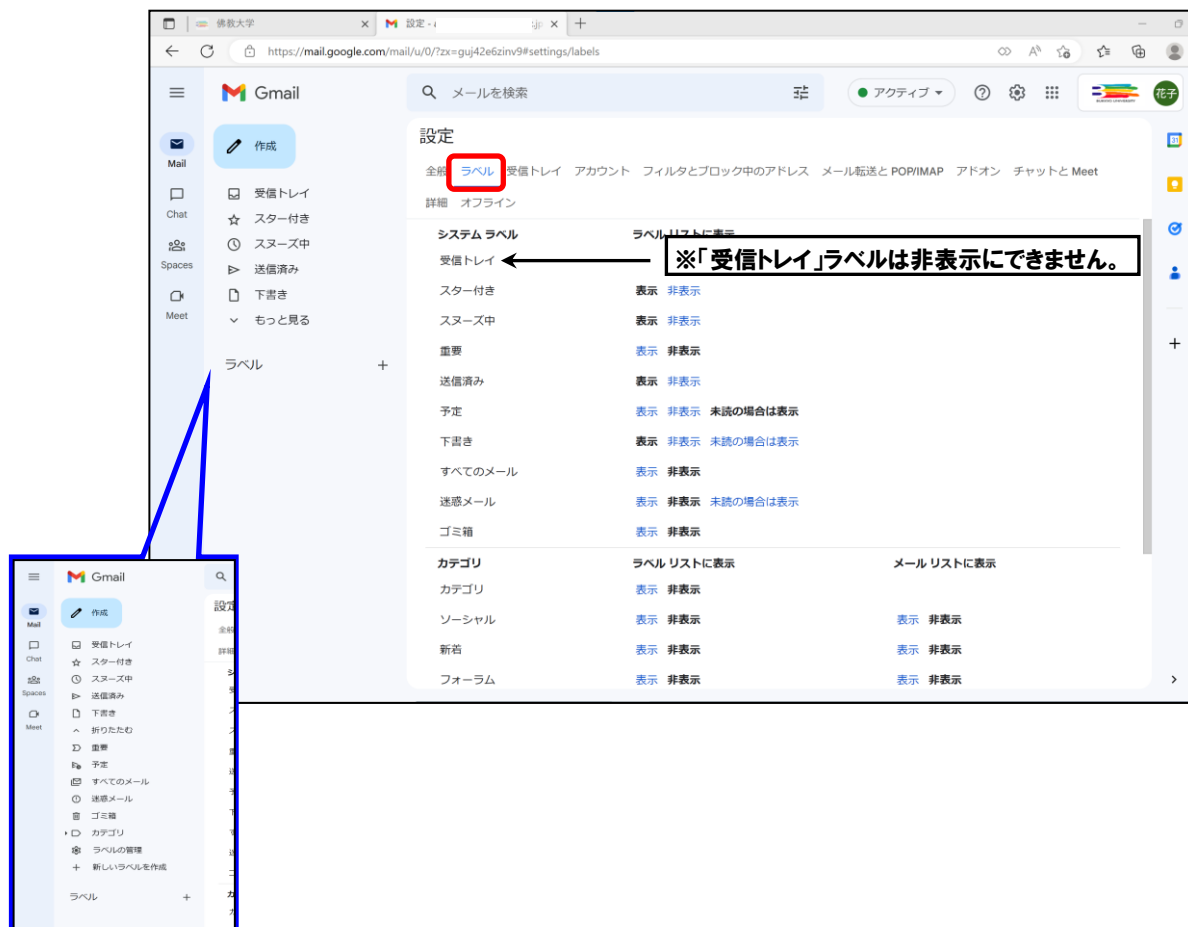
佛教大学 × 設定 - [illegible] ×

https://mail.google.com/mail/u/0/?zx=guj42e6zinv9#settings/labels

Gmail

メールを検索

アクティブ

花子

Mail
Chat
Spaces
Meet

作成

受信トレイ
スター付き
スヌーズ中
送信済み
下書き
もっと見る

ラベル +

設定

全般 ラベル 受信トレイ アカウント フィルタとブロック中のアドレス メール転送と POP/IMAP アドオン チャットと Meet
詳細 オフライン

| システム ラベル | ラベル リストに表示 |
|---|---|
| 受信トレイ | |
| スター付き | 表示 非表示 |
| スヌーズ中 | 表示 非表示 |
| 重要 | 表示 非表示 |
| 送信済み | 表示 非表示 |
| 予定 | 表示 非表示 未読の場合は表示 |
| 下書き | 表示 非表示 未読の場合は表示 |
| すべてのメール | 表示 非表示 |
| 迷惑メール | 表示 非表示 未読の場合は表示 |
| ゴミ箱 | 表示 非表示 |

※「受信トレイ」ラベルは非表示にできません。

| カテゴリ | ラベル リストに表示 | メール リストに表示 |
|---|---|---|
| カテゴリ | 表示 非表示 | |
| ソーシャル | 表示 非表示 | 表示 非表示 |
| 新着 | 表示 非表示 | 表示 非表示 |
| フォーラム | 表示 非表示 | 表示 非表示 |

Gmail
Mail
Chat
Spaces
Meet
作成
設定
全般
詳細
受信トレイ
スター付き
スヌーズ中
送信済み
下書き
折りたたむ
重要
予定
すべてのメール
迷惑メール
ゴミ箱
カテゴリ
ラベルの管理
新しいラベルを作成
ラベル +